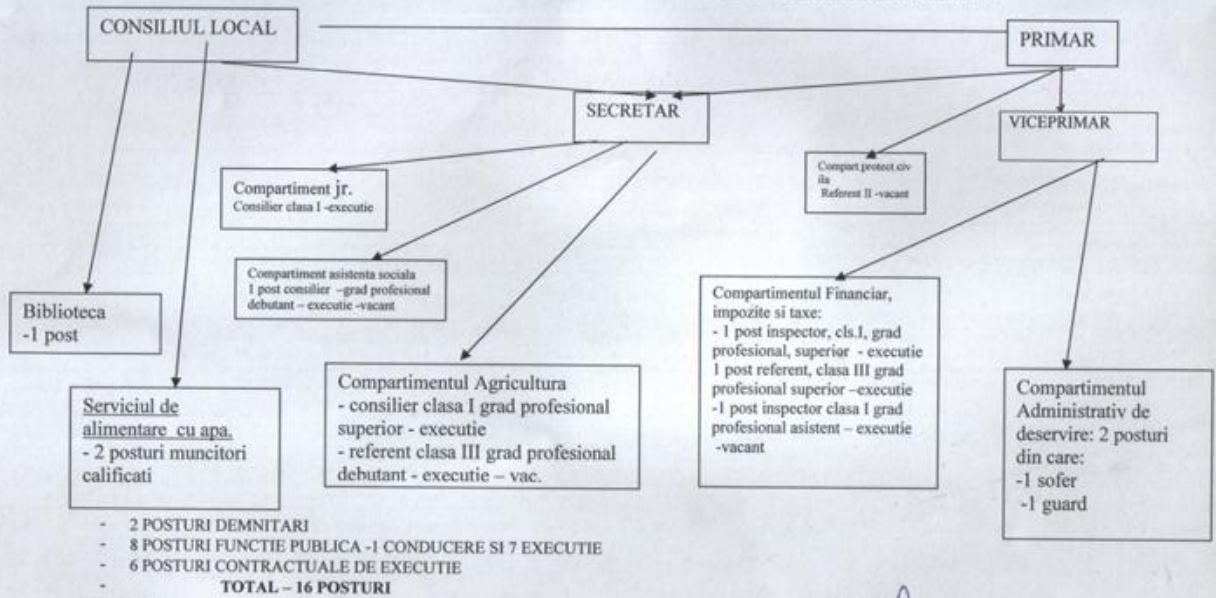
CONSILIUL LOCAL

PRIMAR

SECRETAR

VICEPRIMAR

Compartiment jr.
Consilier clasa I -executie

Compart.protect.civila
Referent II -vacant

Compartiment asistenta sociala
1 post consilier –grad profesional debutant – executie -vacant

Biblioteca
-1 post

Compartimentul Financiar, impozite si taxe:
- 1 post inspector, cls.I, grad profesional, superior - executie
1 post referent, clasa III grad profesional superior –executie
-1 post inspector clasa I grad profesional asistent – executie -vacant

Serviciul de alimentare cu apa.
- 2 posturi muncitori calificati

Compartimentul Agricultura
- consilier clasa I grad profesional superior - executie
- referent clasa III grad profesional debutant - executie – vac.

Compartimentul Administrativ de deservire: 2 posturi din care:
-1 sofer
-1 guard

- 2 POSTURI DEMNITARI
- 8 POSTURI FUNCTIE PUBLICA -1 CONDUCERE SI 7 EXECUTIE
- 6 POSTURI CONTRACTUALE DE EXECUTIE
- TOTAL – 16 POSTURI